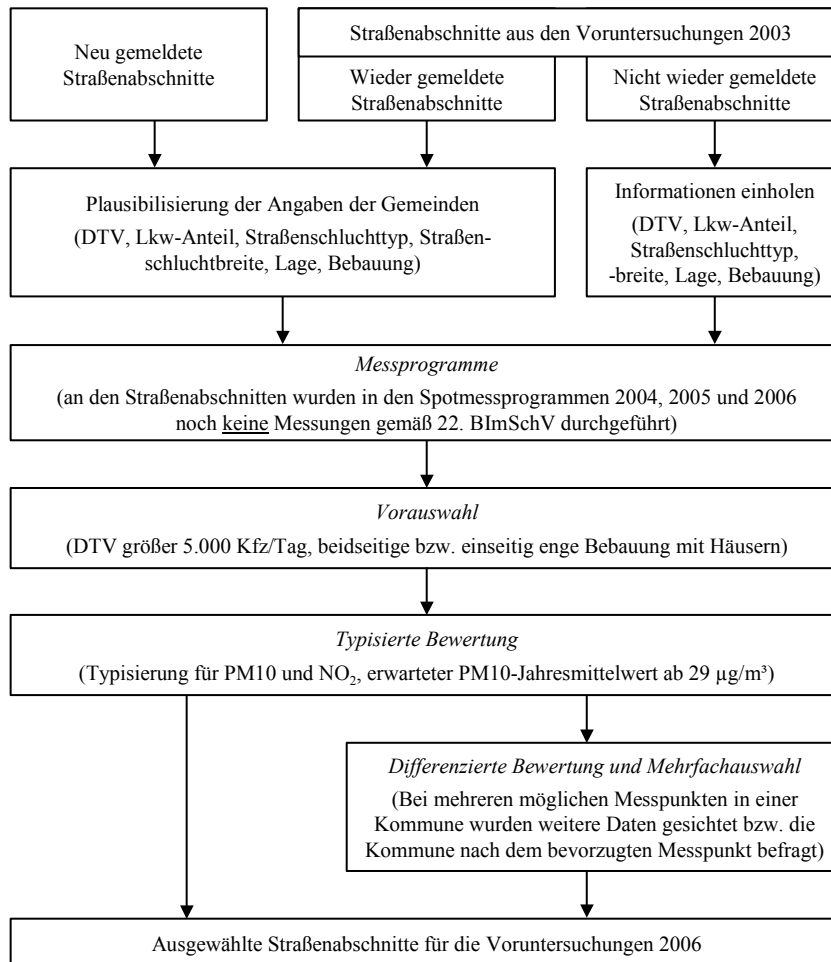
Neu gemeldete Straßenabschnitte

Straßenabschnitte aus den Voruntersuchungen 2003

Wieder gemeldete Straßenabschnitte

Nicht wieder gemeldete Straßenabschnitte

Plausibilisierung der Angaben der Gemeinden

(DTV, Lkw-Anteil, Straßenschluchttyp, Straßenschluchtbreite, Lage, Bebauung)

Informationen einholen

(DTV, Lkw-Anteil, Straßenschluchttyp, -breite, Lage, Bebauung)

*Messprogramme*

(an den Straßenabschnitten wurden in den Spotmessprogrammen 2004, 2005 und 2006 noch keine Messungen gemäß 22. BImSchV durchgeführt)

*Vorauswahl*

(DTV größer 5.000 Kfz/Tag, beidseitige bzw. einseitig enge Bebauung mit Häusern)

*Typisierte Bewertung*

(Typisierung für PM10 und $NO_2$, erwarteter PM10-Jahresmittelwert ab 29 µg/m³)

*Differenzierte Bewertung und Mehrfachauswahl*

(Bei mehreren möglichen Messpunkten in einer Kommune wurden weitere Daten gesichtet bzw. die Kommune nach dem bevorzugten Messpunkt befragt)

Ausgewählte Straßenabschnitte für die Voruntersuchungen 2006